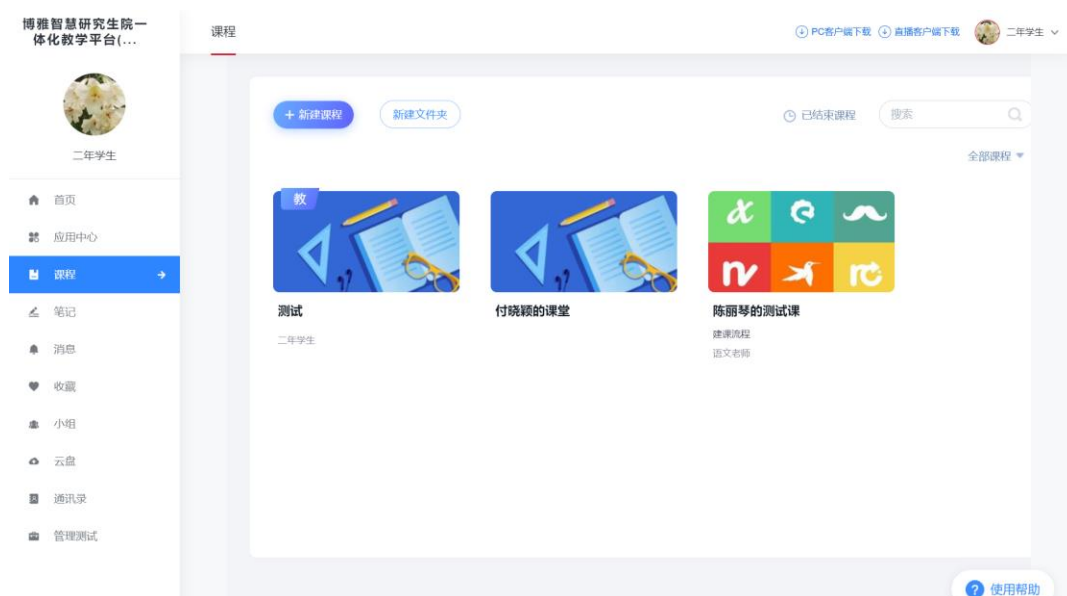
博雅智慧研究生院一体化教学平台(...

二年学生

首页
应用中心
课程
笔记
消息
收藏
小组
云盘
通讯录
管理测试

课程

PC客户端下载 直播客户端下载 二年学生

+ 新建课程
新建文件夹
已结束课程
搜索
全部课程

教
测试
二年学生

付晓颖的课堂

陈丽琴的测试课
建课流程
语文老师

使用帮助